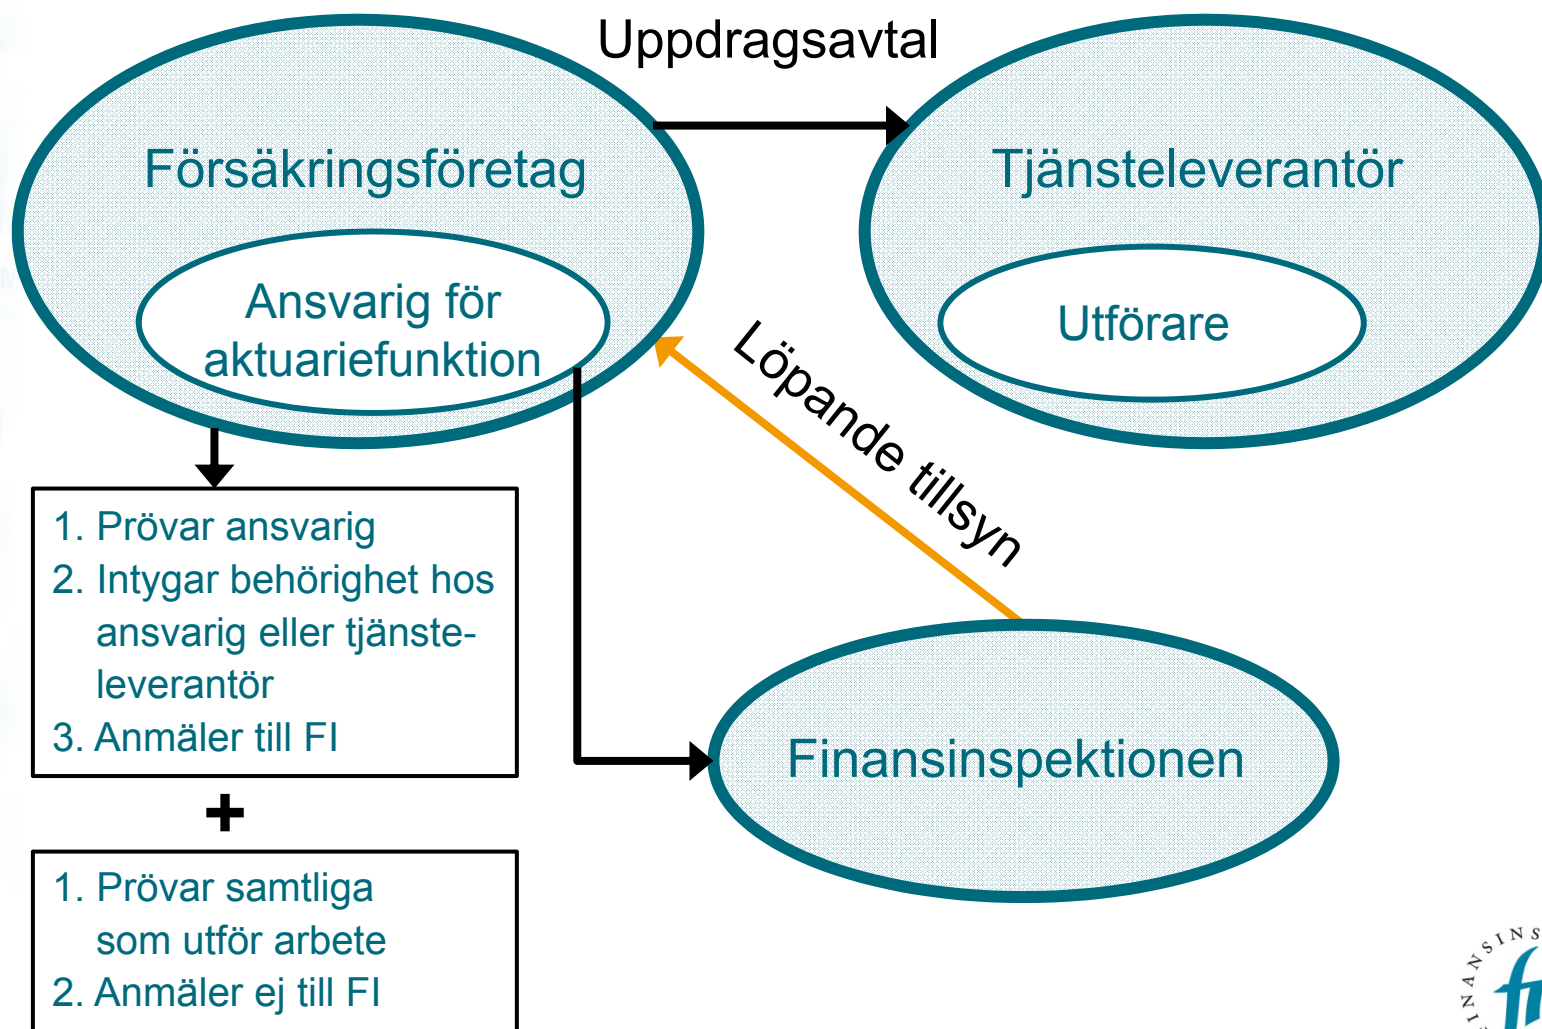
Uppdragsavtal

Försäkringsföretag

Ansvarig för aktuariefunktion

Tjänsteleverantör

Utförare

Löpande tillsyn

1. Prövar ansvarig
2. Intygar behörighet hos ansvarig eller tjänsteleverantör
3. Anmäler till FI

+

1. Prövar samtliga som utför arbete
2. Anmäler ej till FI

Finansinspektionen

FINANSINS